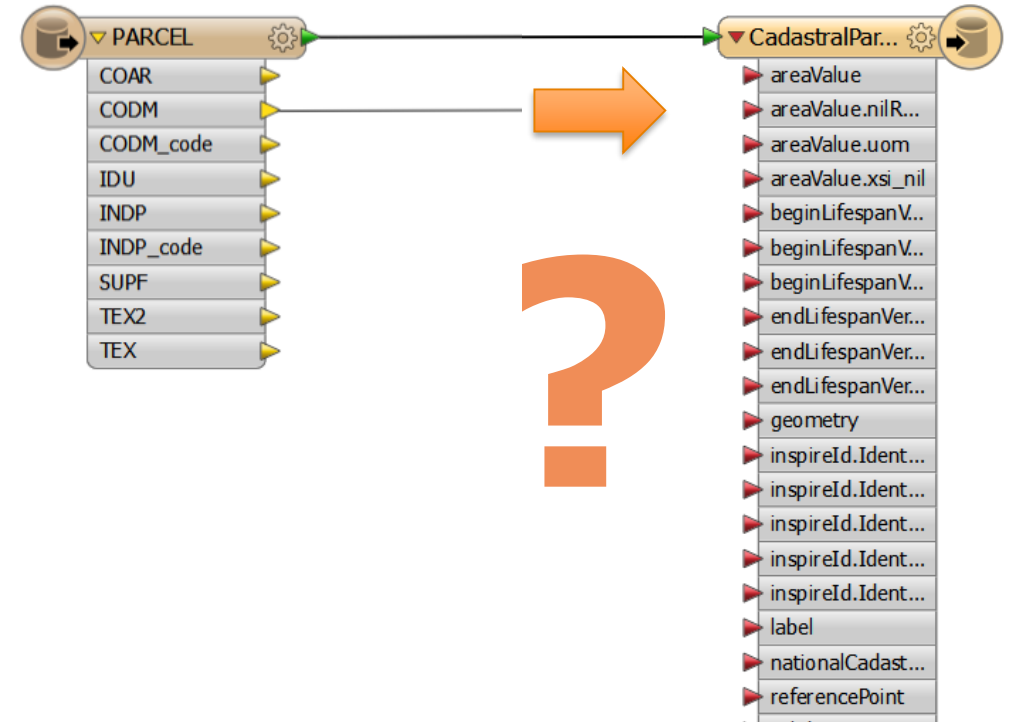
PARCEL
COAR
CODM
CODM_code
IDU
INDP
INDP_code
SUPF
TEX2
TEX

CadastralPar...
areaValue
areaValue.nilR...
areaValue.uom
areaValue.xsi_nil
beginLifespanV...
beginLifespanV...
beginLifespanV...
endLifespanVer...
endLifespanVer...
endLifespanVer...
geometry
inspireId.Ident...
inspireId.Ident...
inspireId.Ident...
inspireId.Ident...
inspireId.Ident...
label
nationalCadast...
referencePoint

?